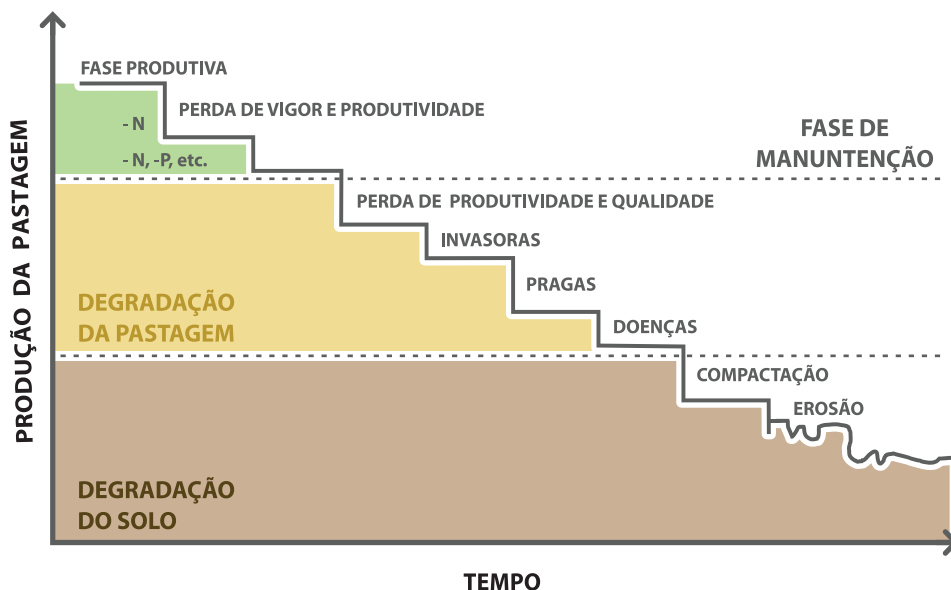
PRODUÇÃO DA PASTAGEM

FASE PRODUTIVA

PERDA DE VIGOR E PRODUTIVIDADE

- N

- N, -P, etc.

FASE DE MANUNTENÇÃO

PERDA DE PRODUTIVIDADE E QUALIDADE

INVASORAS

PRAGAS

DEGRADAÇÃO DA PASTAGEM

DOENÇAS

COMPACTAÇÃO

EROSÃO

DEGRADAÇÃO DO SOLO

TEMPO